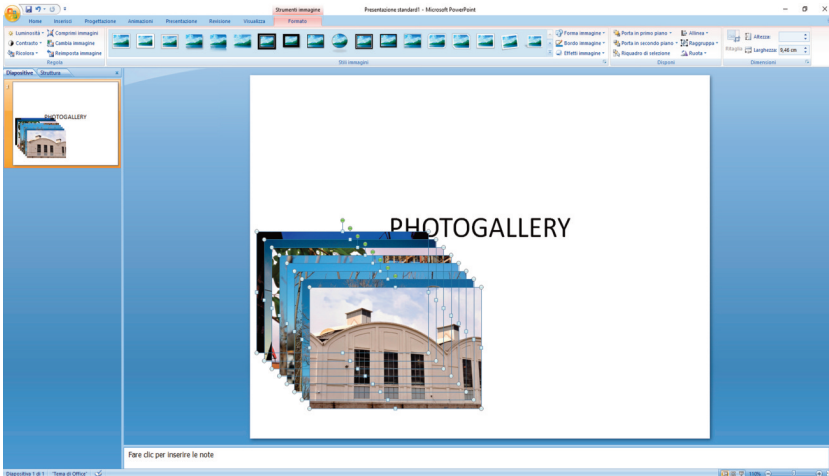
Strumenti immagine
Presentazione standard1 - Microsoft PowerPoint
Home
Inserisci
Progettazione
Animazioni
Presentazione
Revisione
Visualizza
Formato
Luminosità
Comprimi immagini
Contrasto
Cambia immagine
Ricolora
Reimposta immagine
Regola
Stili immagine
Forma immagine
Bordo immagine
Effetti immagine
Porta in primo piano
Porta in secondo piano
Riquadro di selezione
Allinea
Raggruppa
Ruota
Disponi
Ritaglia
Altezza:
Larghezza: 9,46 cm
Dimensioni
Diapositive
Struttura
1
PHOTOGALLERY
PHOTOGALLERY
Fare clic per inserire le note
Diapositiva 1 di 1
"Tema di Office"
100%